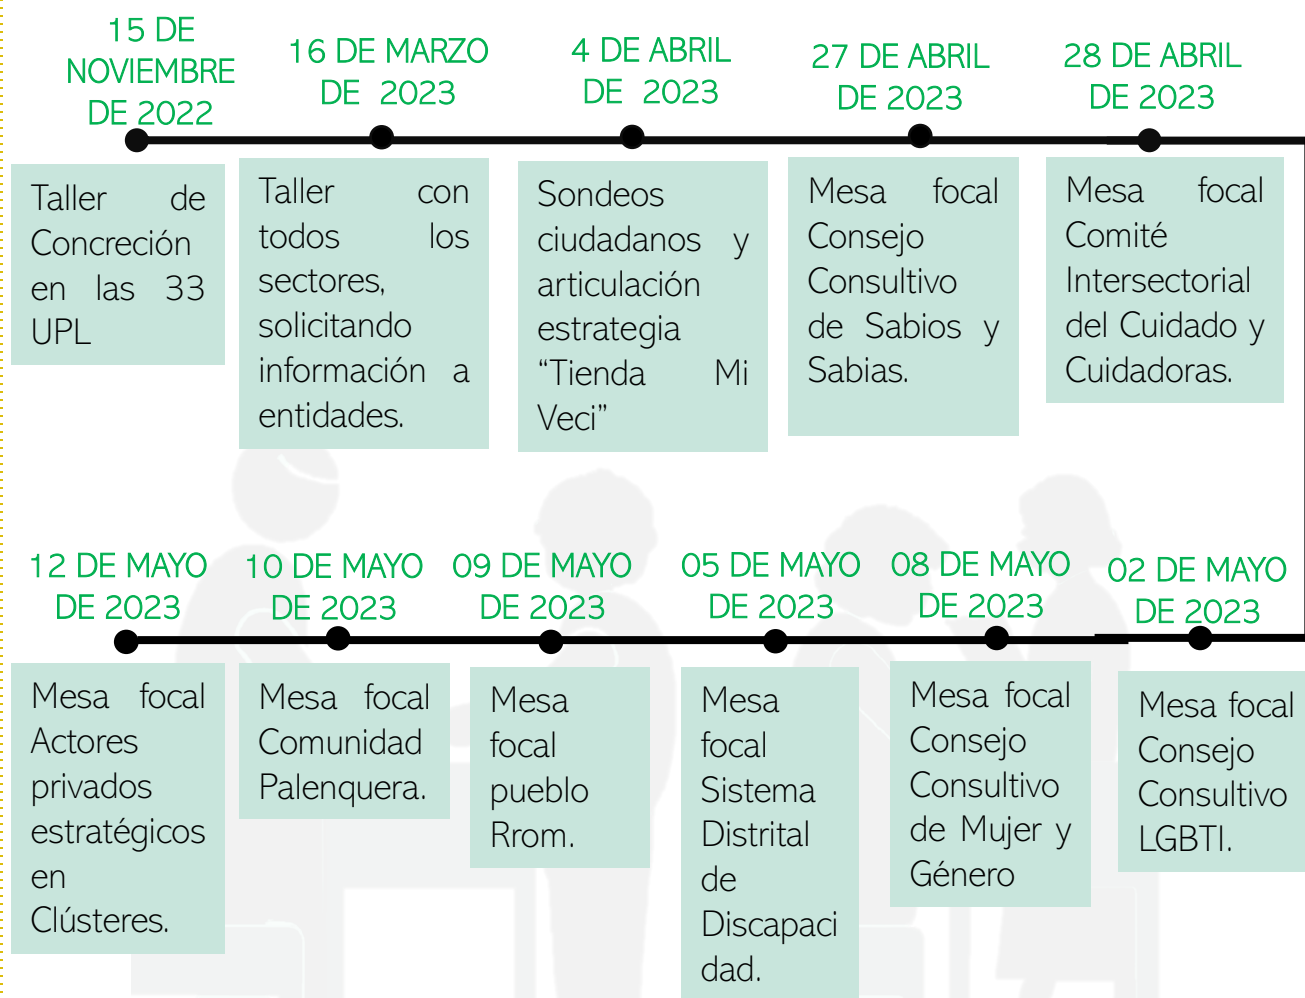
15 DE NOVIEMBRE DE 2022

Taller de Concreción en las 33 UPL

16 DE MARZO DE 2023

Taller con todos los sectores, solicitando información a entidades.

4 DE ABRIL DE 2023

Sondeos ciudadanos y articulación estrategia “Tienda Mi Veci”

27 DE ABRIL DE 2023

Mesa focal Consejo Consultivo de Sabios y Sabias.

28 DE ABRIL DE 2023

Mesa focal Comité Intersectorial del Cuidado y Cuidadoras.

12 DE MAYO DE 2023

Mesa focal Actores privados estratégicos en Clústeres.

10 DE MAYO DE 2023

Mesa focal Comunidad Palenquera.

09 DE MAYO DE 2023

Mesa focal pueblo Rrom.

05 DE MAYO DE 2023

Mesa focal Sistema Distrital de Discapacidad.

08 DE MAYO DE 2023

Mesa focal Consejo Consultivo de Mujer y Género

02 DE MAYO DE 2023

Mesa focal Consejo Consultivo LGBTI.